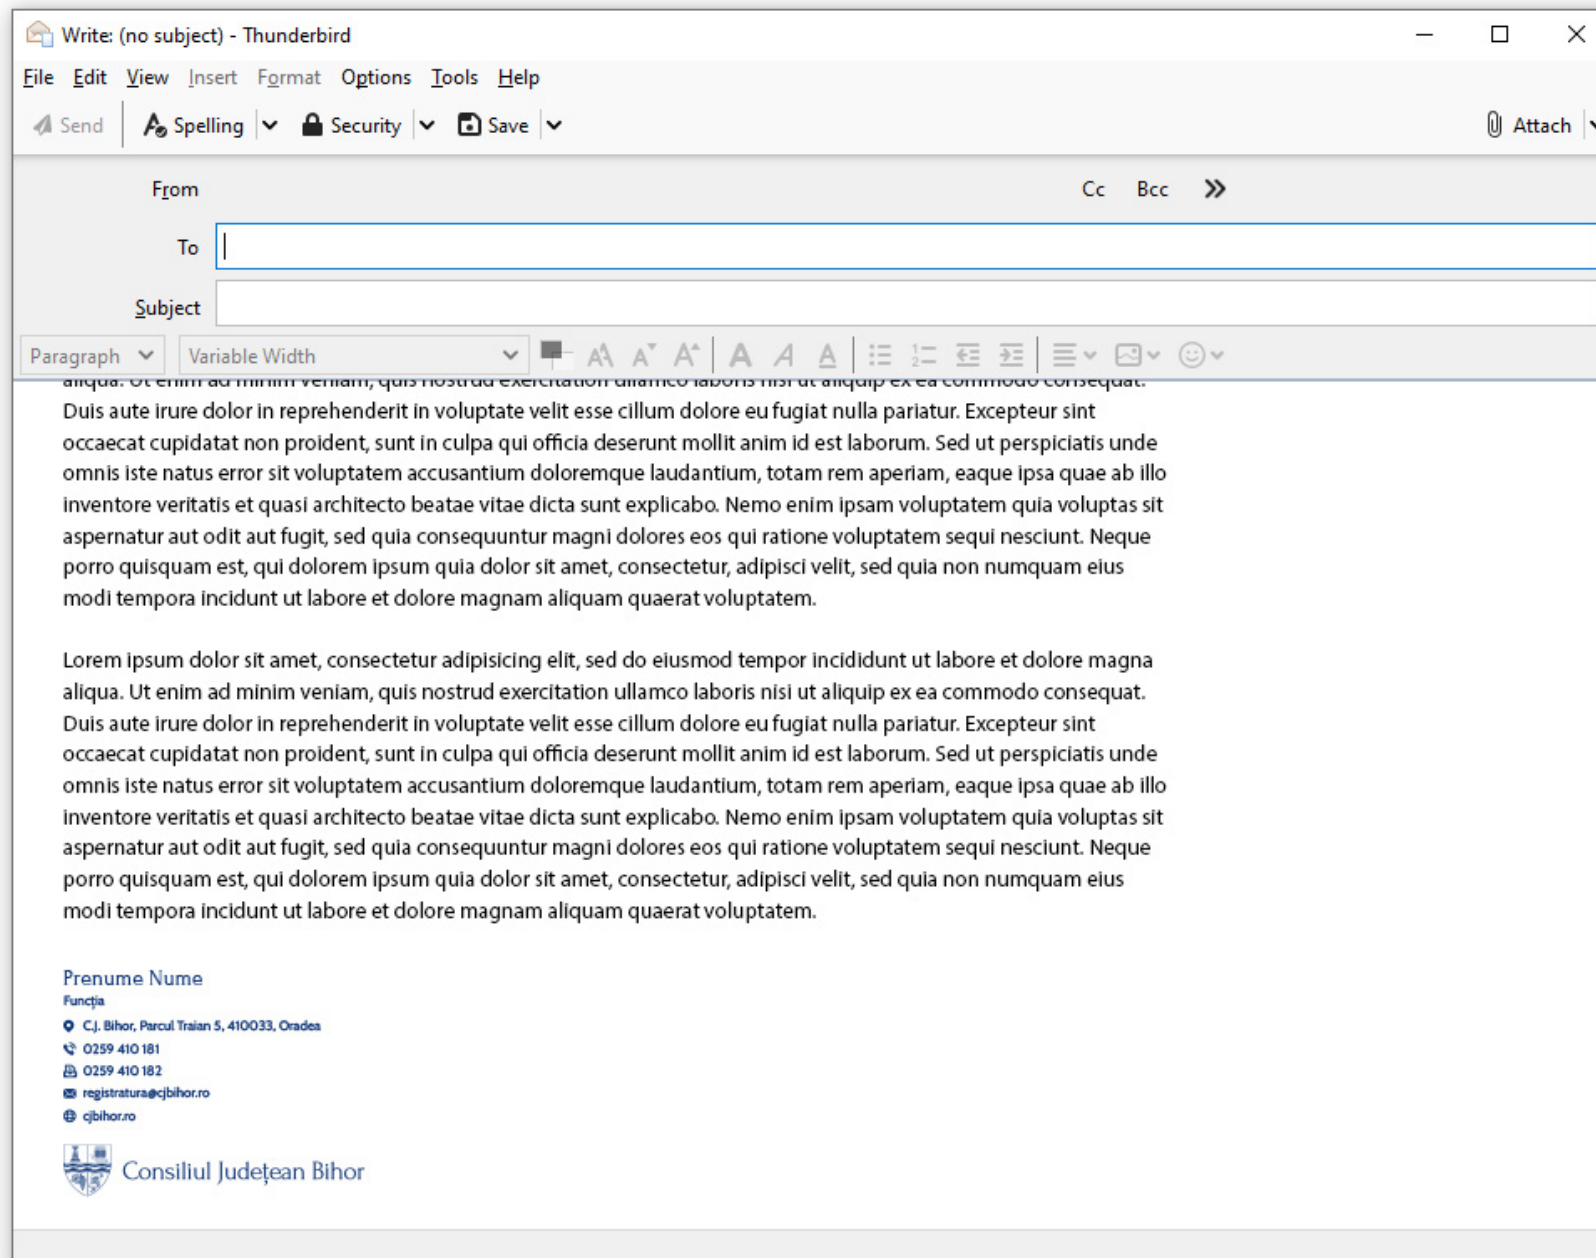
Write: (no subject) - Thunderbird

File Edit View Insert Format Options Tools Help

Send Spelling Security Save Attach

From Cc Bcc

To

Subject

Paragraph Variable Width

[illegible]
Duis aute irure dolor in reprehenderit in voluptate velit esse cillum dolore eu fugiat nulla pariatur. Excepteur sint occaecat cupidatat non proident, sunt in culpa qui officia deserunt mollit anim id est laborum. Sed ut perspiciatis unde omnis iste natus error sit voluptatem accusantium doloremque laudantium, totam rem aperiam, eaque ipsa quae ab illo inventore veritatis et quasi architecto beatae vitae dicta sunt explicabo. Nemo enim ipsam voluptatem quia voluptas sit aspernatur aut odit aut fugit, sed quia consequuntur magni dolores eos qui ratione voluptatem sequi nesciunt. Neque porro quisquam est, qui dolorem ipsum quia dolor sit amet, consectetur, adipisci velit, sed quia non numquam eius modi tempora incidunt ut labore et dolore magnam aliquam quaerat voluptatem.

Lorem ipsum dolor sit amet, consectetur adipisicing elit, sed do eiusmod tempor incididunt ut labore et dolore magna aliqua. Ut enim ad minim veniam, quis nostrud exercitation ullamco laboris nisi ut aliquip ex ea commodo consequat. Duis aute irure dolor in reprehenderit in voluptate velit esse cillum dolore eu fugiat nulla pariatur. Excepteur sint occaecat cupidatat non proident, sunt in culpa qui officia deserunt mollit anim id est laborum. Sed ut perspiciatis unde omnis iste natus error sit voluptatem accusantium doloremque laudantium, totam rem aperiam, eaque ipsa quae ab illo inventore veritatis et quasi architecto beatae vitae dicta sunt explicabo. Nemo enim ipsam voluptatem quia voluptas sit aspernatur aut odit aut fugit, sed quia consequuntur magni dolores eos qui ratione voluptatem sequi nesciunt. Neque porro quisquam est, qui dolorem ipsum quia dolor sit amet, consectetur, adipisci velit, sed quia non numquam eius modi tempora incidunt ut labore et dolore magnam aliquam quaerat voluptatem.

Prenume Nume
Funcția
C.J. Bihor, Parcul Traian 5, 410033, Oradea
0259 410 181
0259 410 182
registratura@cjbihor.ro
cjbihor.ro

Consiliul Județean Bihor